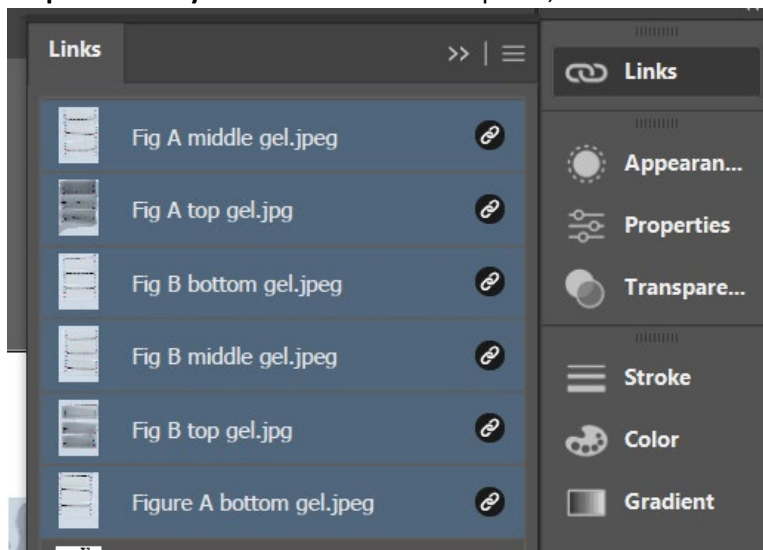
Links

>>

Fig A middle gel.jpeg

Fig A top gel.jpg

Fig B bottom gel.jpeg

Fig B middle gel.jpeg

Fig B top gel.jpg

Figure A bottom gel.jpeg

Links

Appearan...

Properties

Transpare...

Stroke

Color

Gradient